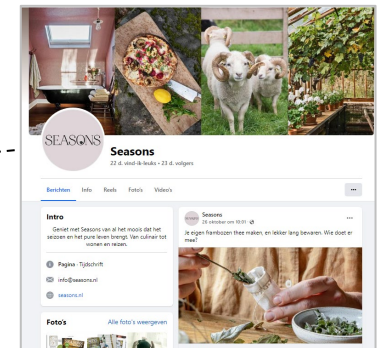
SEASONS

Seasons

22 d. vind-ik-leuks • 23 d. volgers

Berichten Info Reels Foto's Video's

...

Intro

Geniet met Seasons van al het mooie dat het seizoen en het pure leven brengt. Van culinair tot wonen en reizen.

Pagina · Tijdschrift

info@seasons.nl

seasons.nl

Foto's

Alle foto's weergeven

Seasons

26 oktober om 10:01

...

Je eigen frambozen thee maken, en lekker lang bewaren. Wie doet er mee?